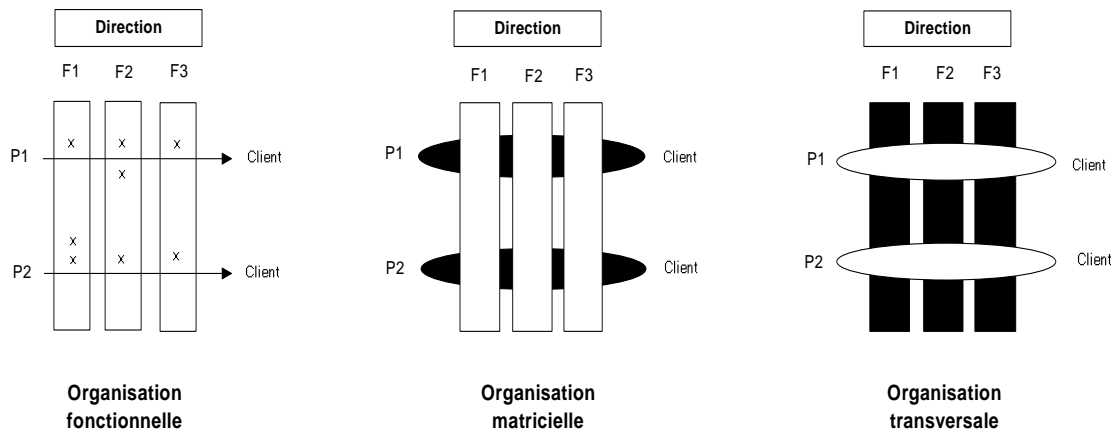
Direction

F1 F2 F3

x x x

P1 Client

x

x
x x x

P2 Client

Organisation fonctionnelle

Direction

F1 F2 F3

P1 Client

P2 Client

Organisation matricielle

Direction

F1 F2 F3

P1 Client

P2 Client

Organisation transversale